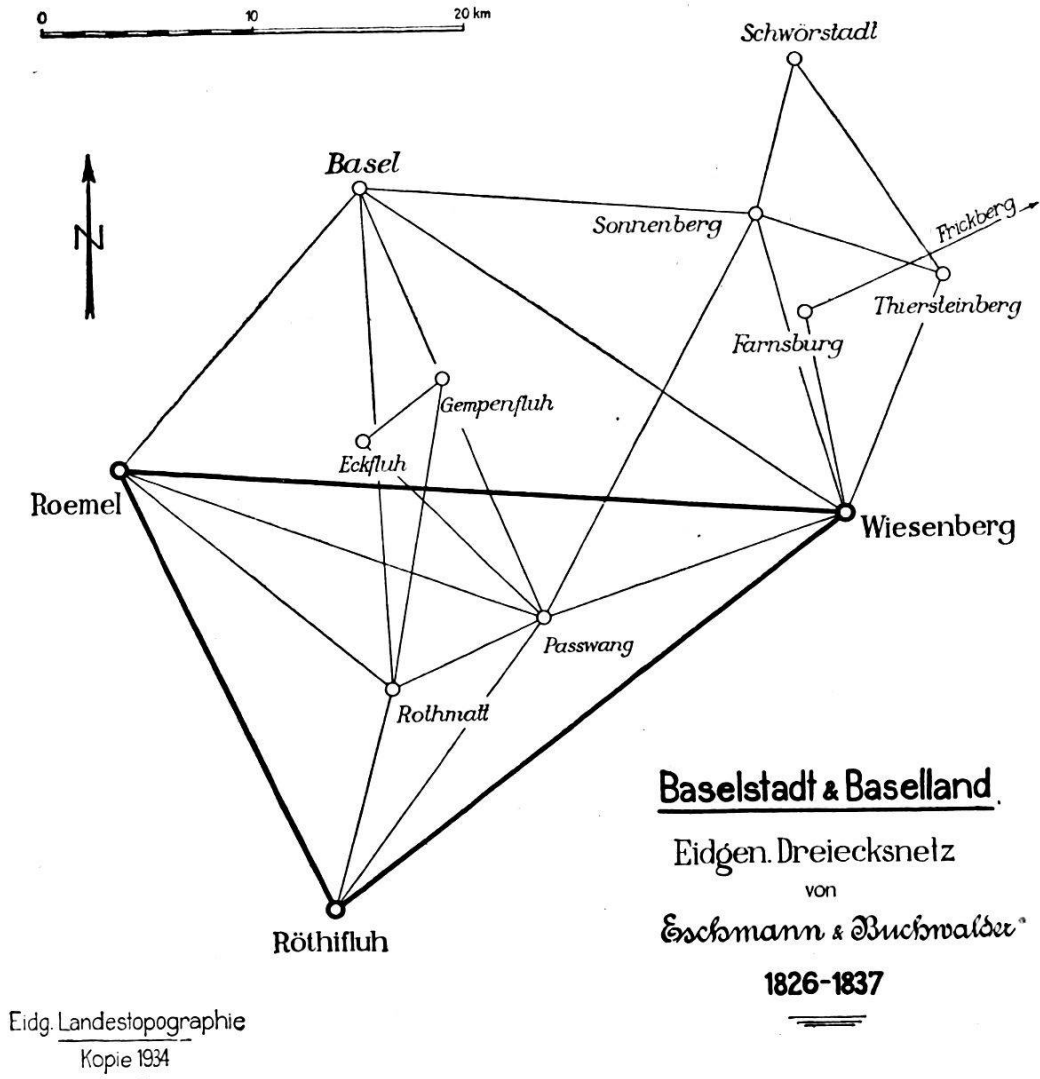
0 10 20 km

N

Schwörstadt

Basel

Sonnenberg

Frickberg

Thiersteinberg

Farnsburg

Gempenfluh

Eckfluh

Roemel

Wiesenberg

Passwang

Rothmatt

Baselstadt & Baselland.

Eidgen. Dreiecksnetz

von

Eschmann & Buchwalder.

1826-1837

Röthifluh

Eidg. Landestopographie
Kopie 1934